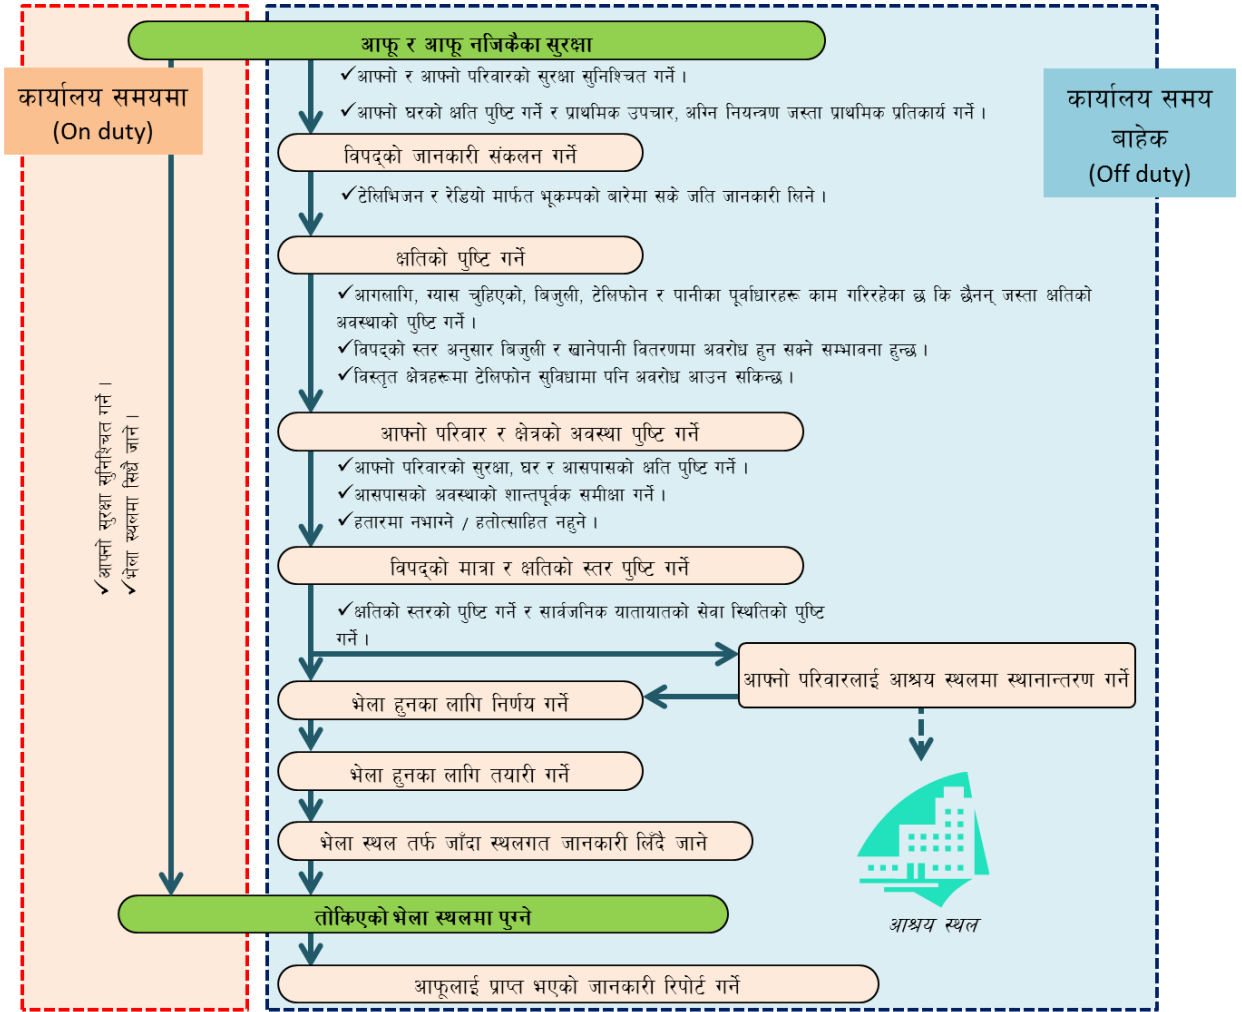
आफू र आफू नजिकैका सुरक्षा

कार्यालय समयमा
(On duty)

कार्यालय समय बाहेक
(Off duty)

✓आफ्नो र आफ्नो परिवारको सुरक्षा सुनिश्चित गर्ने ।
✓आफ्नो घरको क्षति पुष्टि गर्ने र प्राथमिक उपचार, अग्नि नियन्त्रण जस्ता प्राथमिक प्रतिकार्य गर्ने ।

विपद्को जानकारी संकलन गर्ने

✓टेलिभिजन र रेडियो मार्फत भूकम्पको बारेमा सके जति जानकारी लिने ।

क्षतिको पुष्टि गर्ने

✓आगलागि, ग्यास चुहिएको, बिजुली, टेलिफोन र पानीका पूर्वाधारहरू काम गरिरहेका छ कि छैनन् जस्ता क्षतिको अवस्थाको पुष्टि गर्ने ।
✓विपद्को स्तर अनुसार बिजुली र खानेपानी वितरणमा अवरोध हुन सक्ने सम्भावना हुन्छ ।
✓विस्तृत क्षेत्रहरूमा टेलिफोन सुविधामा पनि अवरोध आउन सकिन्छ ।

✓आफ्नो सुरक्षा सुनिश्चित गर्ने ।
✓भेला स्थलमा सिधै जाने ।

आफ्नो परिवार र क्षेत्रको अवस्था पुष्टि गर्ने

✓आफ्नो परिवारको सुरक्षा, घर र आसपासको क्षति पुष्टि गर्ने ।
✓आसपासको अवस्थाको शान्तपूर्वक समीक्षा गर्ने ।
✓हतारमा नभाग्ने / हतोत्साहित नहुने ।

विपद्को मात्रा र क्षतिको स्तर पुष्टि गर्ने

✓क्षतिको स्तरको पुष्टि गर्ने र सार्वजनिक यातायातको सेवा स्थितिको पुष्टि गर्ने ।

आफ्नो परिवारलाई आश्रय स्थलमा स्थानान्तरण गर्ने

भेला हुनका लागि निर्णय गर्ने

भेला हुनका लागि तयारी गर्ने

भेला स्थल तर्फ जाँदा स्थलगत जानकारी लिँदै जाने

आश्रय स्थल

तोकिएको भेला स्थलमा पुग्ने

आफूलाई प्राप्त भएको जानकारी रिपोर्ट गर्ने